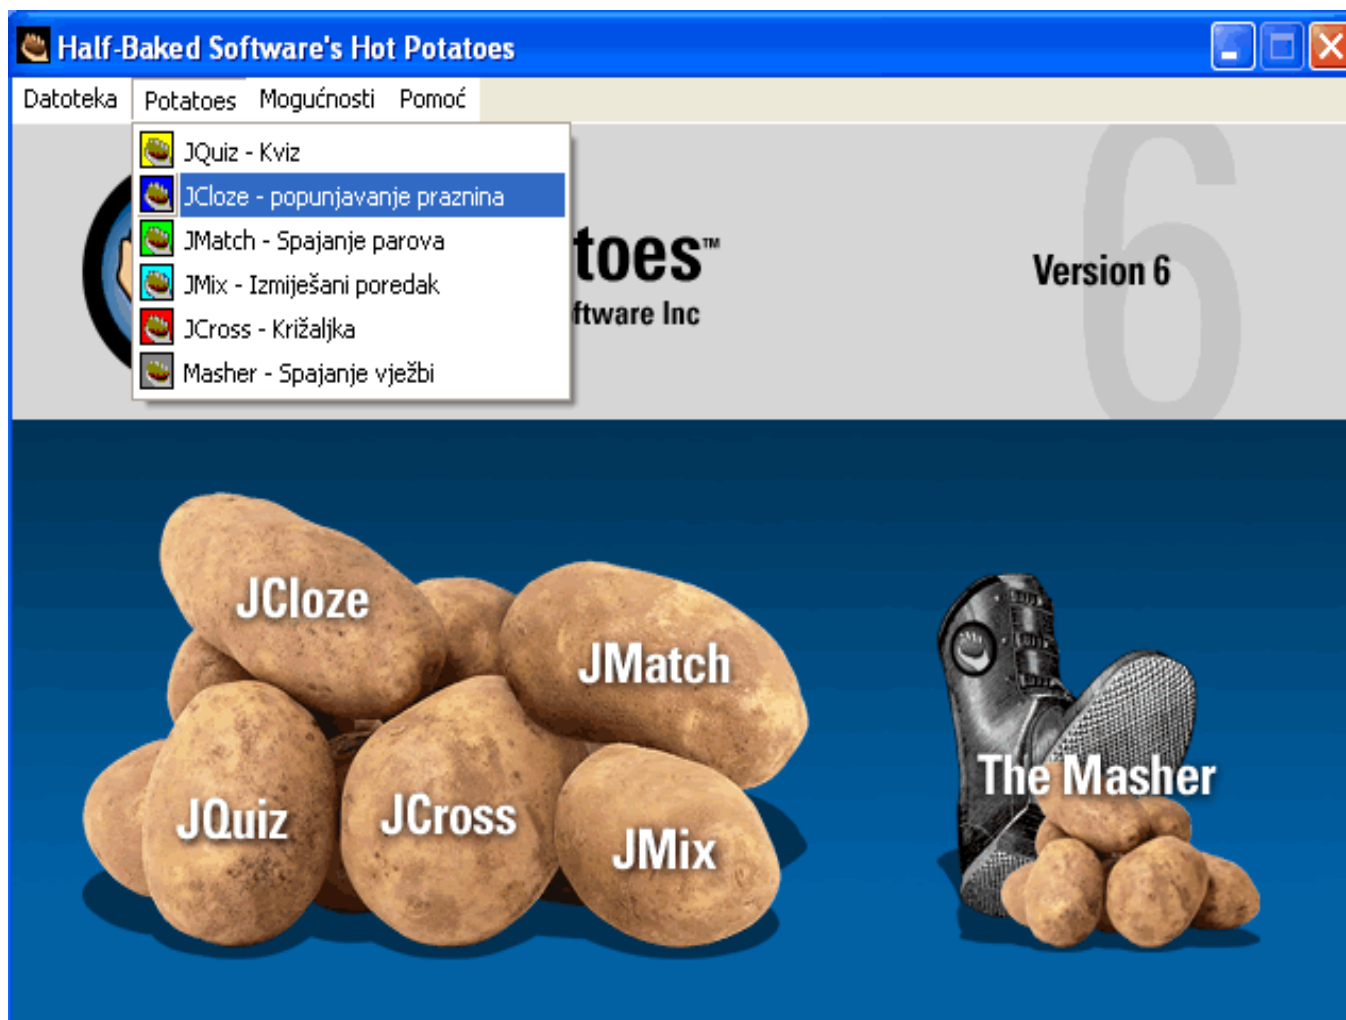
Half-Baked Software's Hot Potatoes

Datoteka Potatoes Mogućnosti Pomoć

JQuiz - Kviz
JCloze - popunjavanje praznina
JMatch - Spajanje parova
JMix - Izmiješani poredak
JCross - Križaljka
Masher - Spajanje vježbi

toes™
ftware Inc

Version 6

6

JCloze
JMatch
JQuiz
JCross
JMix
The Masher